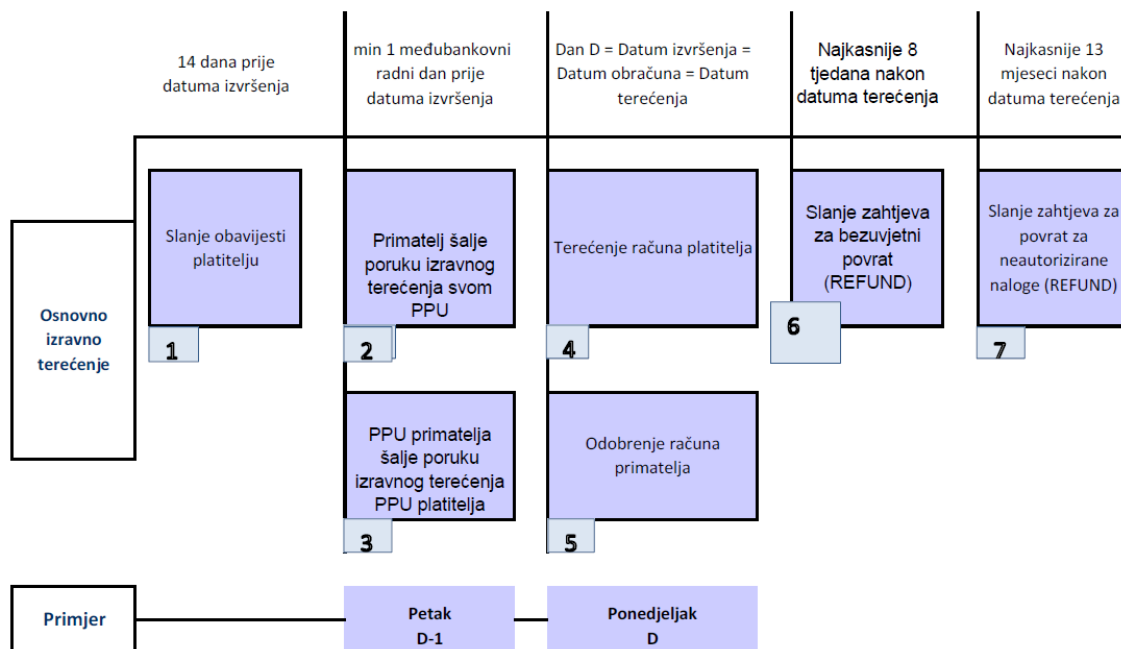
14 dana prije datuma izvršenja

min 1 međubankovni radni dan prije datuma izvršenja

Dan D = Datum izvršenja = Datum obračuna = Datum terećenja

Najkasnije 8 tjedana nakon datuma terećenja

Najkasnije 13 mjeseci nakon datuma terećenja

Osnovno izravno terećenje

Slanje obavijesti platitelju

1

Primatelj šalje poruku izravnog terećenja svom PPU

2

PPU primatelja šalje poruku izravnog terećenja PPU platitelja

3

Terećenje računa platitelja

4

Odobrenje računa primatelja

5

Slanje zahtjeva za bezuvjetni povrat (REFUND)

6

Slanje zahtjeva za povrat za neautorizirane naloge (REFUND)

7

Primjer

Petak D-1

Ponedjeljak D